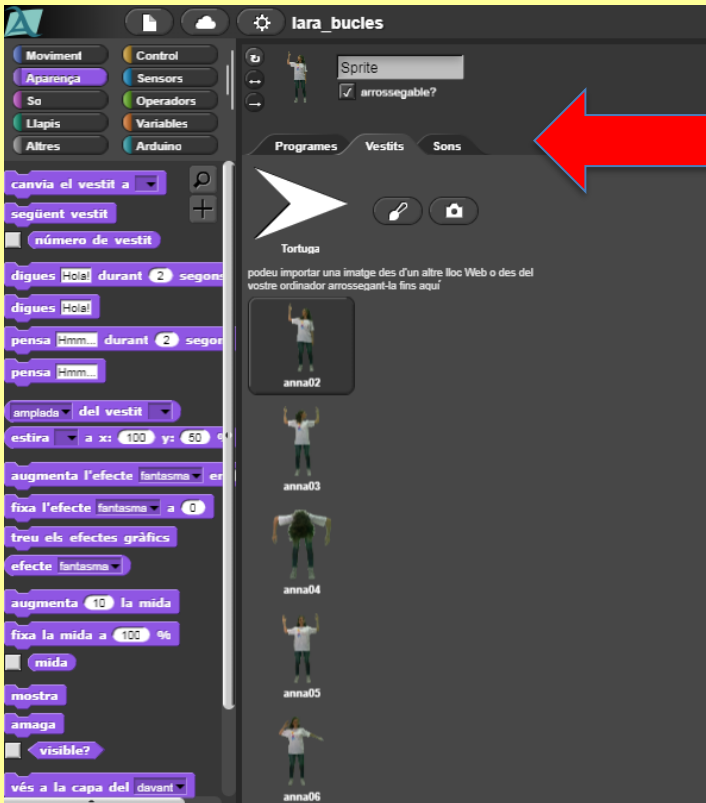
lara_bucles

Moviment
Control
Aparença
Sensors
So
Operadors
Llapis
Variables
Altres
Arduino

Sprite
arrossegable?

Programes
Vestits
Sons

canvia el vestit a
següent vestit
número de vestit
digues Hola! durant 2 segons
digues Hola!
pensa Hmm... durant 2 segon
pensa Hmm...
amplada del vestit
estira a x: 100 y: 50
augmenta l'efecte fantasma en
fixa l'efecte fantasma a 0
treu els efectes gràfics
efecte fantasma
augmenta 10 la mida
fixa la mida a 100 %
mida
mostra
amaga
visible?
vés a la capa del davant

Tortuga

podeu importar una imatge des d'un altre lloc Web o des del vostre ordinador arrossegant-la fins aquí

anna02
anna03
anna04
anna05
anna06